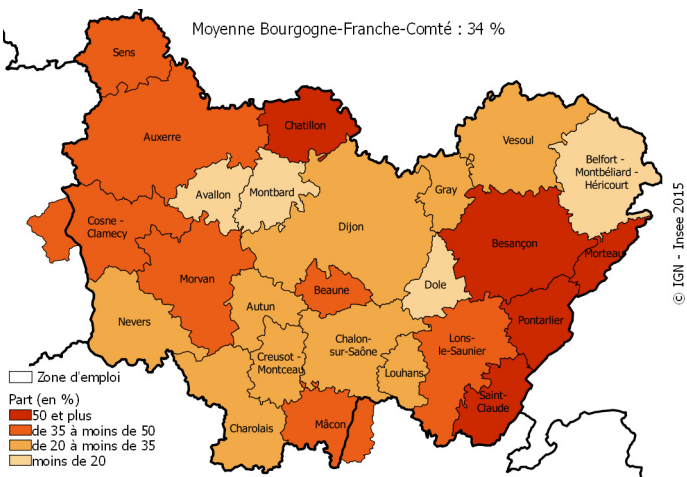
Moyenne Bourgogne-Franche-Comté : 34 %

Sens

Auxerre

Chatillon

Vesoul

Belfort - Montbéliard - Héricourt

Avallon

Montbard

Gray

Cosne - Clamecy

Dijon

Besançon

Morteau

Morvan

Dole

Beaune

Nevers

Autun

Pontarlier

Chalon-sur-Saône

Lons-le-Saunier

Creusot - Montceau

Louhans

Saint-Claude

Charolais

Mâcon

© IGN - Insee 2015

Zone d'emploi

Part (en %)

50 et plus

de 35 à moins de 50

de 20 à moins de 35

moins de 20